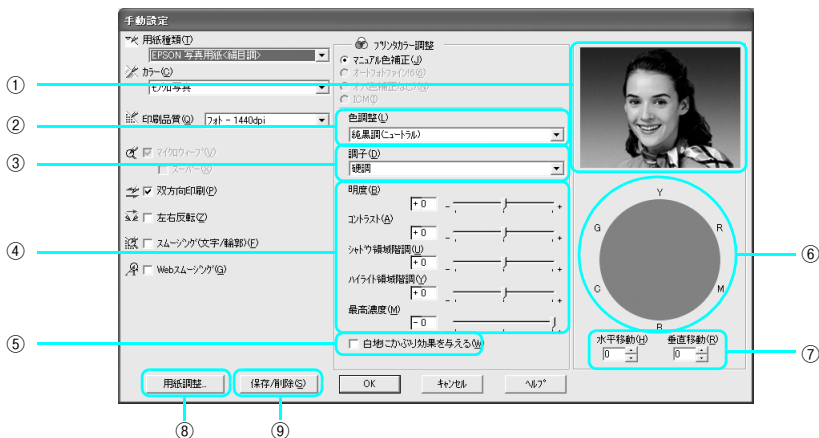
手動設定

用紙種類(T)
EPSON 写真用紙<絹目調>
カラー(C)
モノクロ写真
印刷品質(Q) フォト - 1440dpi
マイクロウィーブ(V)
スーパー(S)
双方向印刷(P)
左右反転(Z)
スムージング(文字/線)(F)
Webスムージング(G)

プリンタカラー調整
マニュアル色補正(J)
オートフォトファイン!5(O)
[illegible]
ICM(I)

色調整(L)
純黒調(ニュートラル)
調子(D)
硬調
明度(B)
+0
コントラスト(A)
+0
シャドウ領域階調(U)
+0
ハイライト領域階調(Y)
+0
最高濃度(M)
-0
白地にかぶり効果を与える(W)

Y
G
R
C
M
B

水平移動(H)
0
垂直移動(K)
0

用紙調整...
保存/削除(S)
OK
キャンセル
ヘルプ

①
②
③
④
⑤
⑥
⑦
⑧
⑨